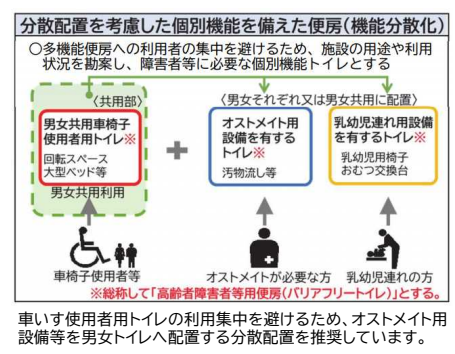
分散配置を考慮した個別機能を備えた便房（機能分散化）

○多機能便房への利用者の集中を避けるため、施設の用途や利用状況を勘案し、障害者等に必要な個別機能トイレとする

〈共用部〉

男女共用車椅子使用者用トイレ※

回転スペース
大型ベッド等

男女共用利用

〈男女それぞれ又は男女共用に配置〉

オストメイト用設備を有するトイレ※

汚物流し等

乳幼児連れ用設備を有するトイレ※

乳幼児用椅子
おむつ交換台

車椅子使用者等

オストメイトが必要な方

乳幼児連れの方

※総称して「高齢者障害者等用便房（バリアフリートイレ）」とする。

車いす使用者用トイレの利用集中を避けるため、オストメイト用設備等を男女トイレへ配置する分散配置を推奨しています。